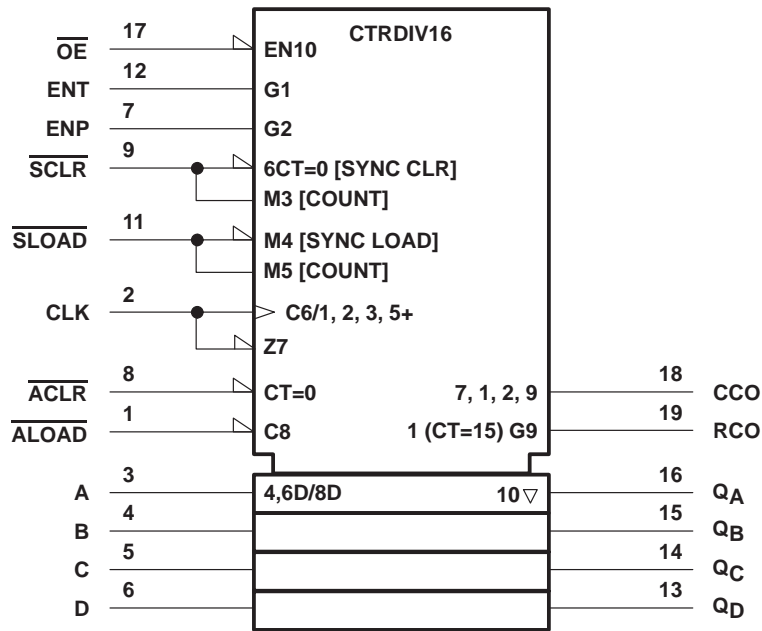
CTRDIV16

$\overline{OE}$ 17 EN10

ENT 12 G1

ENP 7 G2

$\overline{SCLR}$ 9 6CT=0 [SYNC CLR]

M3 [COUNT]

$\overline{SLOAD}$ 11 M4 [SYNC LOAD]

M5 [COUNT]

CLK 2 C6/1, 2, 3, 5+

Z7

$\overline{ACLR}$ 8 CT=0

7, 1, 2, 9 18 CCO

$\overline{ALOAD}$ 1 C8

1 (CT=15) G9 19 RCO

A 3 4,6D/8D

10▽ 16 $Q_A$

B 4

15 $Q_B$

C 5

14 $Q_C$

D 6

13 $Q_D$